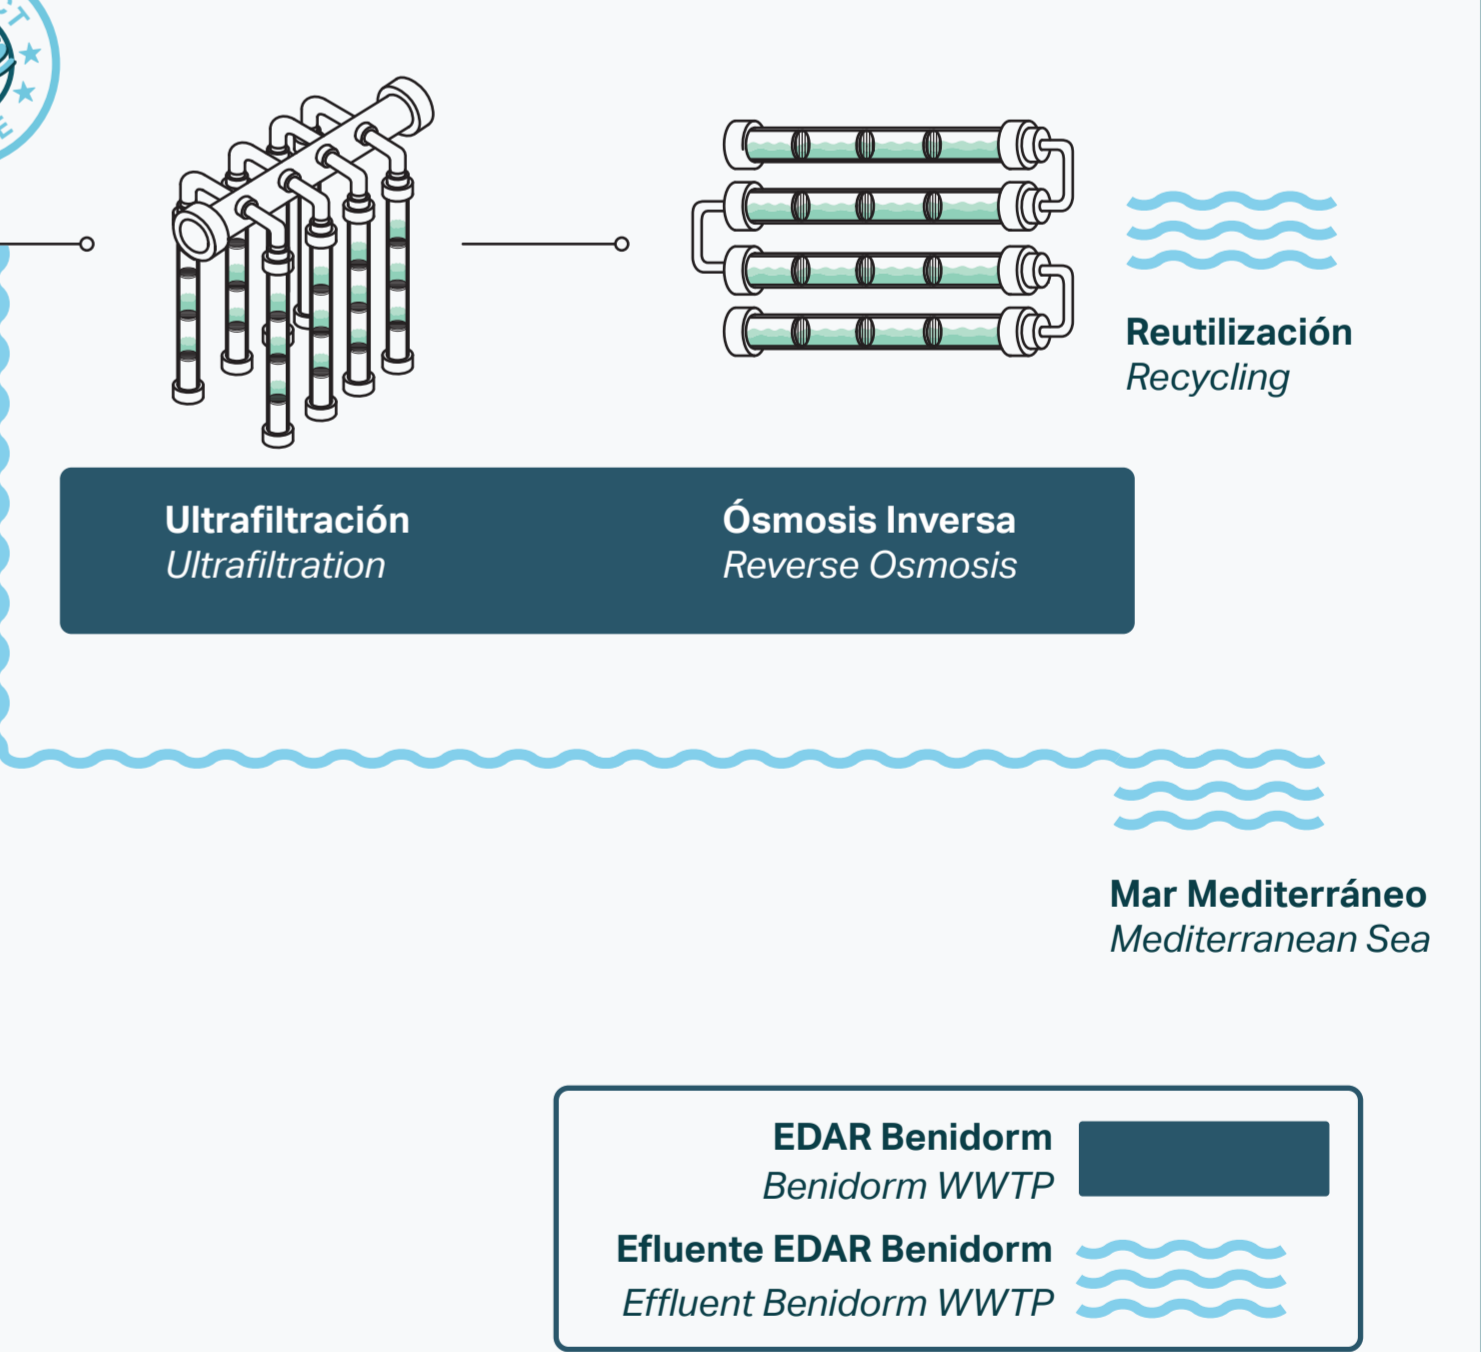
Reutilización
Recycling

Ultrafiltración
Ultrafiltration

Ósmosis Inversa
Reverse Osmosis

Mar Mediterráneo
Mediterranean Sea

EDAR Benidorm
Benidorm WWTP

Efluente EDAR Benidorm
Effluent Benidorm WWTP